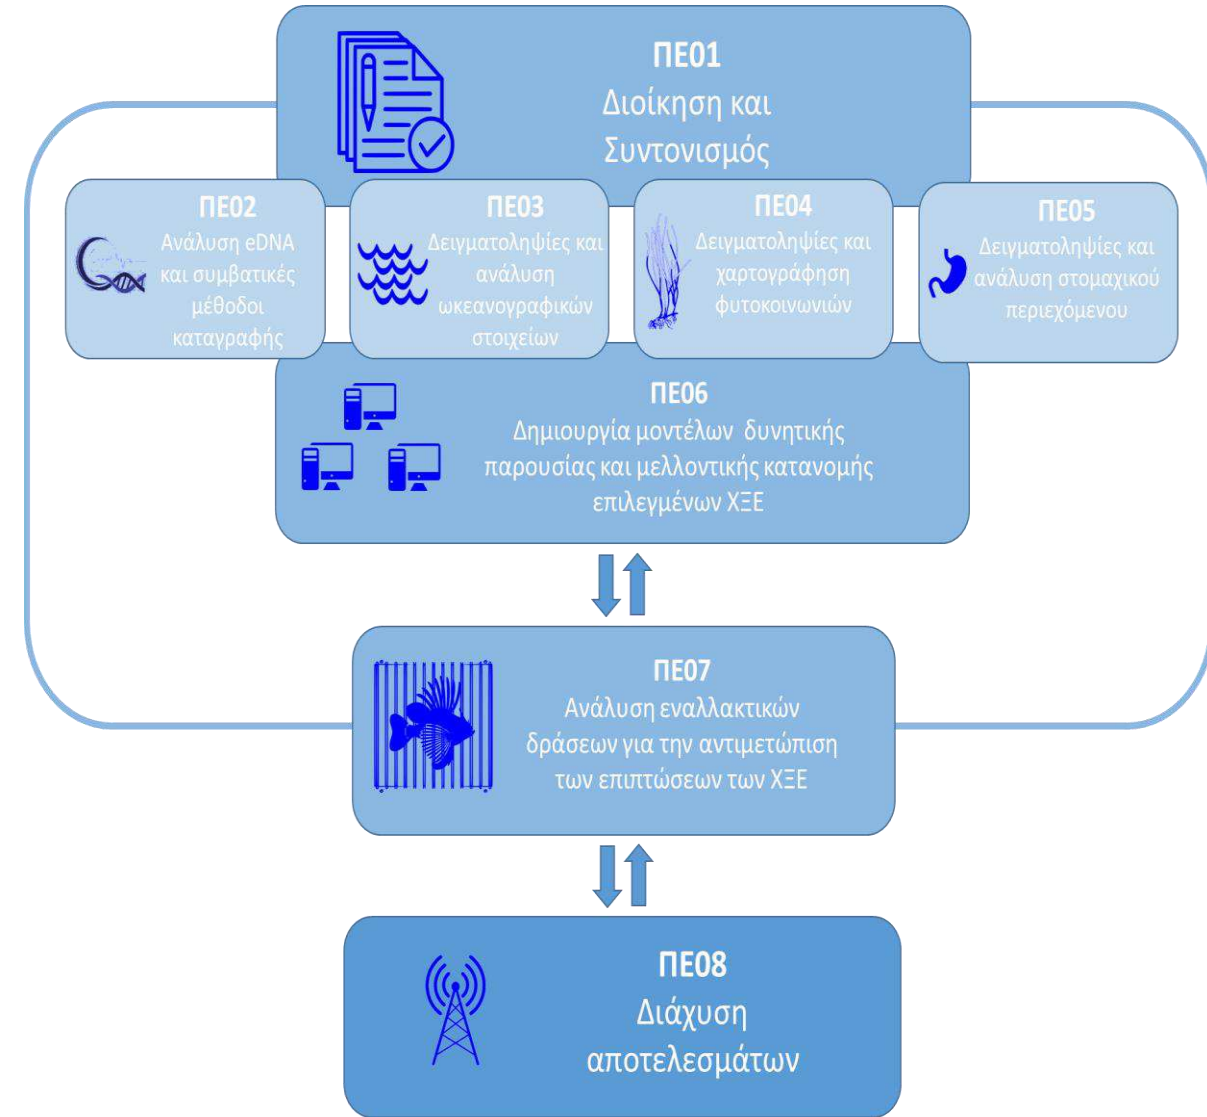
ΠΕ01
Διοίκηση και Συντονισμός

ΠΕ02
Ανάλυση eDNA και συμβατικές μέθοδοι καταγραφής

ΠΕ03
Δειγματοληψίες και ανάλυση ωκεανογραφικών στοιχείων

ΠΕ04
Δειγματοληψίες και χαρτογράφηση φυτοκοινωνιών

ΠΕ05
Δειγματοληψίες και ανάλυση στομαχικού περιεχόμενου

ΠΕ06
Δημιουργία μοντέλων δυνητικής παρουσίας και μελλοντικής κατανομής επιλεγμένων ΧΞΕ

ΠΕ07
Ανάλυση εναλλακτικών δράσεων για την αντιμετώπιση των επιπτώσεων των ΧΞΕ

ΠΕ08
Διάχυση αποτελεσμάτων